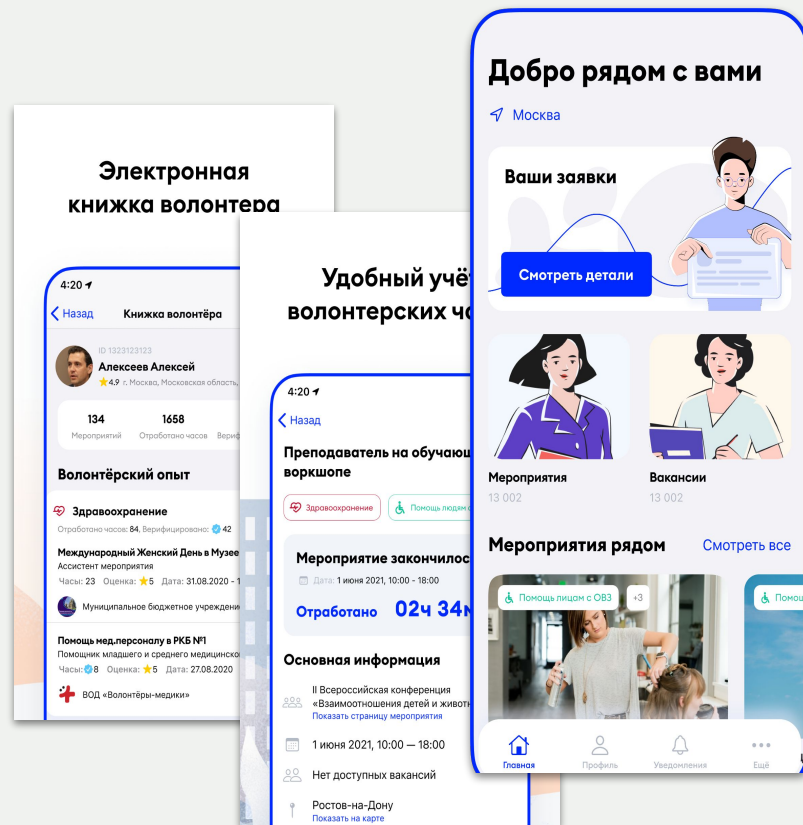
Электронная книжка волонтера

4:20

Назад Книжка волонтёра

ID 1323123123
Алексеев Алексей
4.9 г. Москва, Московская область,

134 Мероприятий
1658 Отработано часов
Вериф

Волонтёрский опыт

Здравоохранение
Отработано часов: 84, Верифицировано: 42

Международный Женский День в Музее
Ассистент мероприятия
Часы: 23 Оценка: 5 Дата: 31.08.2020 - 1

Муниципальное бюджетное учреждени

Помощь мед.персоналу в РКБ №1
Помощник младшего и среднего медицинско
Часы: 8 Оценка: 5 Дата: 27.08.2020

ВОД «Волонтёры-медики»

Удобный учёт волонтерских ча

4:20

Назад

Преподаватель на обучающ воркшопе

Здравоохранение
Помощь людям с

Мероприятие закончило
Дата: 1 июня 2021, 10:00 - 18:00

Отработано 02ч 34м

Основная информация

II Всероссийская конференция «Взаимоотношения детей и живот
Показать страницу мероприятия

1 июня 2021, 10:00 — 18:00

Нет доступных вакансий

Ростов-на-Дону
Показать на карте

Добро рядом с вами

Москва

Ваши заявки

Смотреть детали

Мероприятия
13 002

Вакансии
13 002

Мероприятия рядом
Смотреть все

Помощь лицам с ОВЗ
+3

Помощ

Главная
Профиль
Уведомления
Ещё